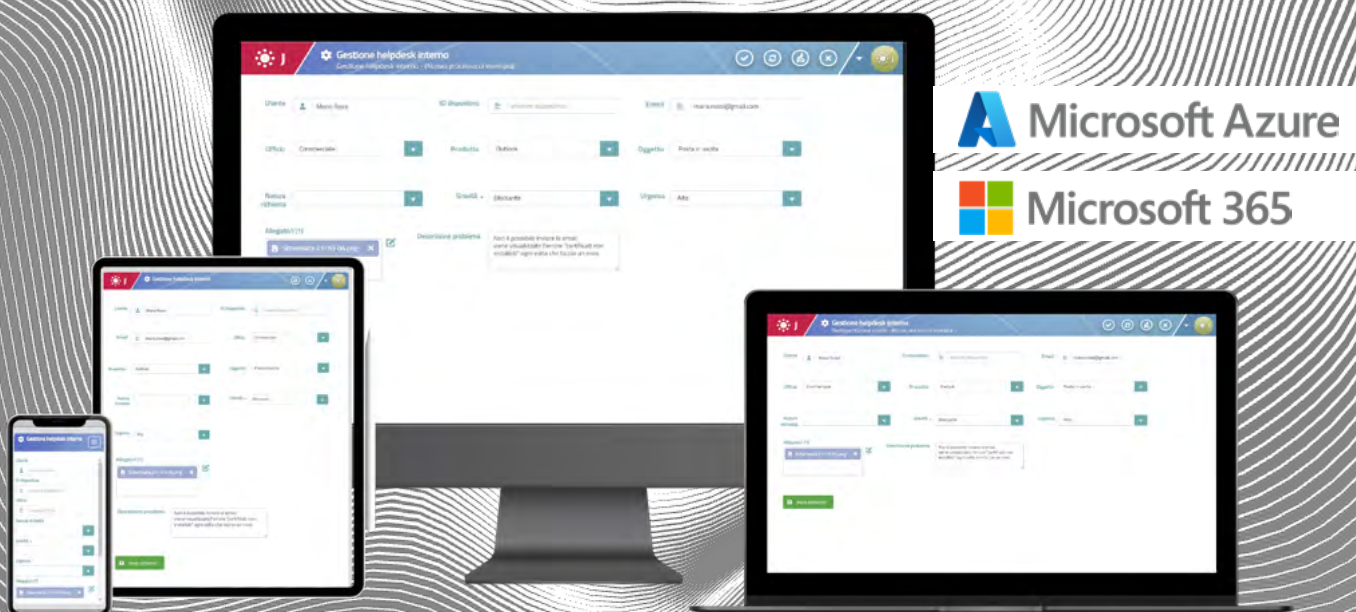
Gestione helpdesk interno

Utente Mario Rossi
ID dispositivo
Email mariorossi@gmail.com
Ufficio Commerciale
Prodotto Outlook
Oggetto Posta in uscita
Natura richiesta
Gravità Bloccante
Urgenza Alta
Allegato (1)
Descrizione problema

Microsoft Azure
Microsoft 365

Gestione helpdesk interno

Gestione helpdesk interno

Gestione helpdesk interno